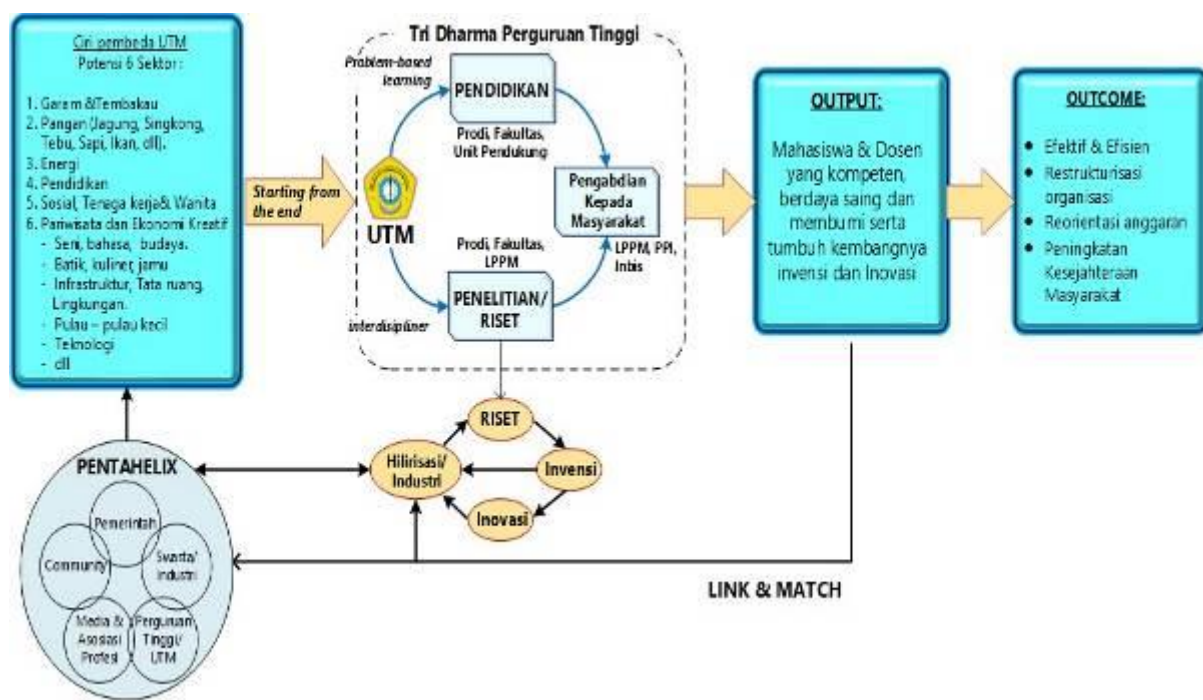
Ciri pembeda UTM
Potensi 6 Sektor :

1. Garam &Tembakau
2. Pangan (Jagung, Singkong, Tebu, Sapi, Ikan, dll).
3. Energi
4. Pendidikan
5. Sosial, Tenaga kerja& Wanita
6. Pariwisata dan Ekonomi Kreatif
- Seni, bahasa, budaya.
- Batik, kuliner, jamu
- Infrastruktur, Tata ruang, Lingkungan.
- Pulau – pulau kecil
- Teknologi
- dll

Starting from the end

Tri Dharma Perguruan Tinggi

Problem-based learning

PENDIDIKAN

Prodi, Fakultas, Unit Pendukung

UTM

Pengabdian Kepada Masyarakat

Prodi, Fakultas, LPPM

LPPM, PPI, Inbis

PENELITIAN/ RISET

Interdisipliner

OUTPUT:

Mahasiswa & Dosen yang kompeten, berdaya saing dan membumi serta tumbuh kembangnya invensi dan Inovasi

OUTCOME:

- Efektif & Efisien
- Restrukturisasi organisasi
- Reorientasi anggaran
- Peningkatan Kesejahteraan Masyarakat

RISET

Hilirisasi/ Industri

Invensi

Inovasi

PENTAHELIX

Pemerintah

Community

Swasta/ Industri

Media & Asosiasi Profesi

Perguruan Tinggi/ UTM

LINK & MATCH